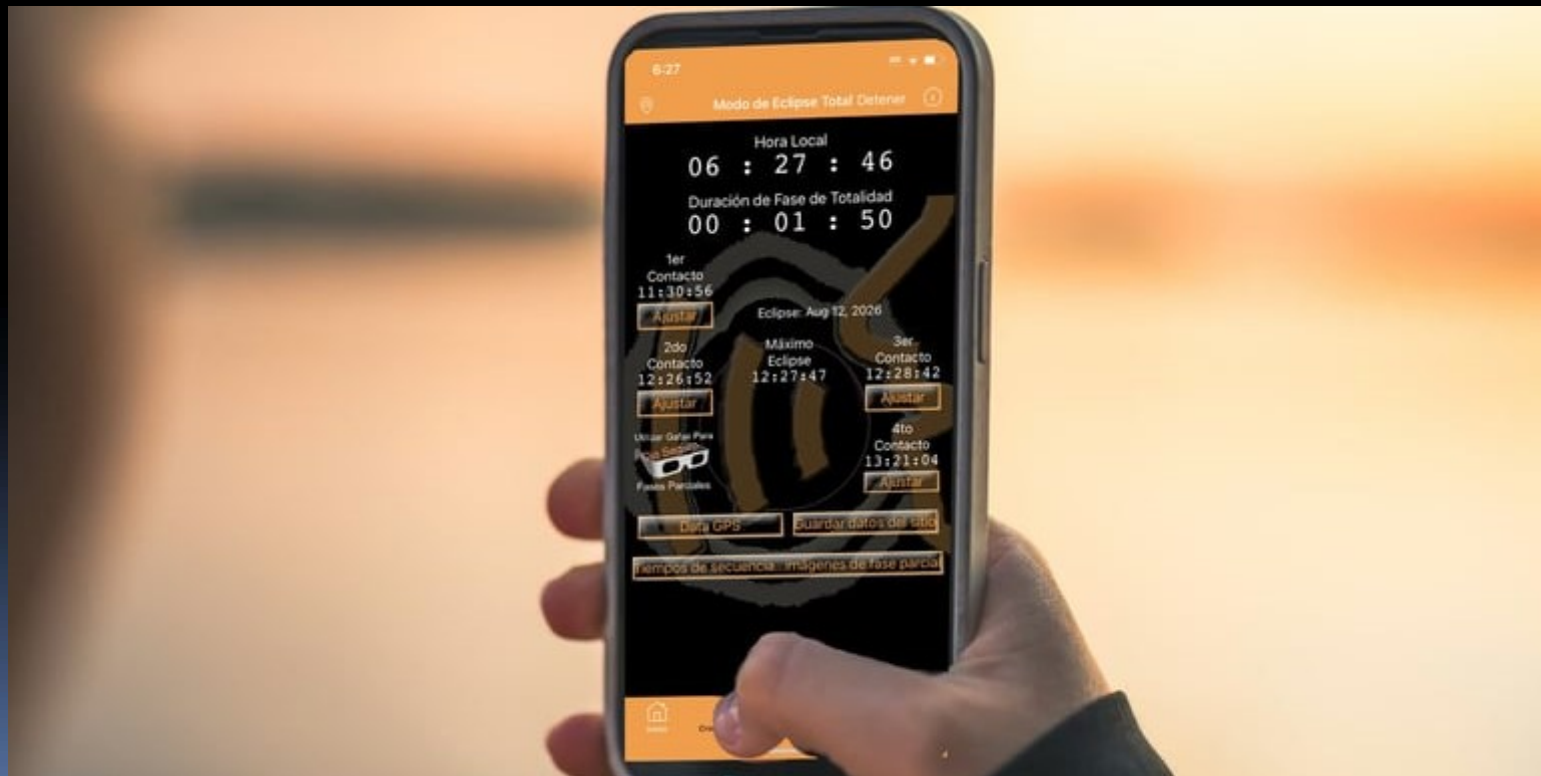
6:27

Modo de Eclipse Total Detener

Hora Local
06 : 27 : 46

Duración de Fase de Totalidad
00 : 01 : 50

1er
Contacto
11:30:56
Ajustar

Eclipse: Aug 12, 2026

2do
Contacto
12:26:52
Ajustar

Máximo
Eclipse
12:27:47

3er
Contacto
12:28:42
Ajustar

Utilizar Gafas Para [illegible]
Fases Parciales

4to
Contacto
13:21:04
Ajustar

Data GPS

Guardar datos del sitio

Tiempos de secuencia - imágenes de fase parcial

Inicio

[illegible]